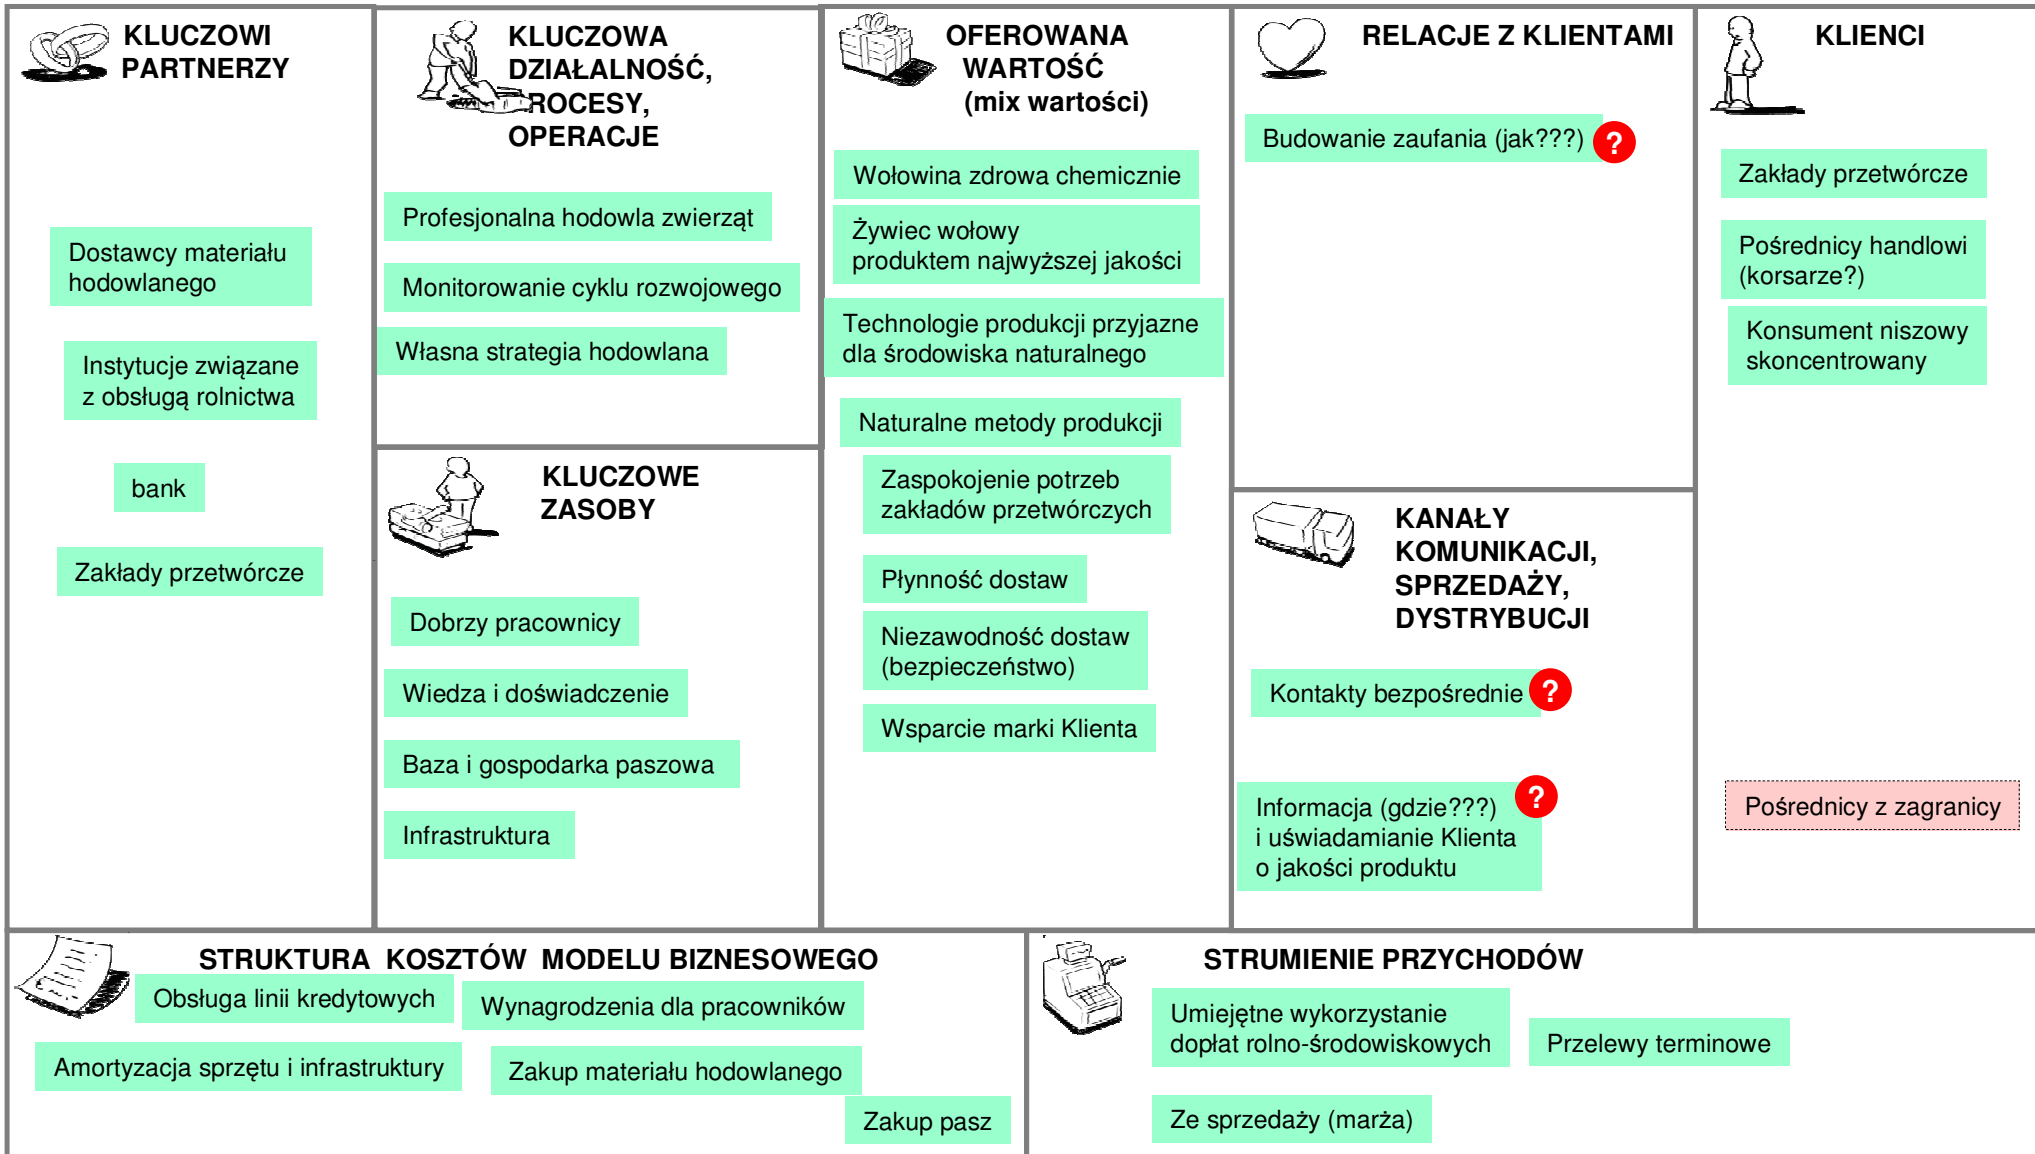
KLUCZOWI PARTNERZY

Dostawcy materiału hodowlanego

Instytucje związane z obsługą rolnictwa

bank

Zakłady przetwórcze

KLUCZOWA DZIAŁALNOŚĆ, PROCESY, OPERACJE

Profesjonalna hodowla zwierząt

Monitorowanie cyklu rozwojowego

Własna strategia hodowlana

KLUCZOWE ZASOBY

Dobrzy pracownicy

Wiedza i doświadczenie

Baza i gospodarka paszowa

Infrastruktura

OFEROWANA WARTOŚĆ (mix wartości)

Wołowina zdrowa chemicznie

Żywiec wołowy produktem najwyższej jakości

Technologie produkcji przyjazne dla środowiska naturalnego

Naturalne metody produkcji

Zaspokojenie potrzeb zakładów przetwórczych

Płynność dostaw

Niezawodność dostaw (bezpieczeństwo)

Wsparcie marki Klienta

RELACJE Z KLIENTAMI

Budowanie zaufania (jak???) ?

KANAŁY KOMUNIKACJI, SPRZEDAŻY, DYSTRYBUCJI

Kontakty bezpośrednie ?

Informacja (gdzie???) i uświadamianie Klienta o jakości produktu ?

KLIENCI

Zakłady przetwórcze

Pośrednicy handlowi (korsarze?)

Konsument niszowy skoncentrowany

Pośrednicy z zagranicy

STRUKTURA KOSZTÓW MODELU BIZNESOWEGO

Obsługa linii kredytowych

Wynagrodzenia dla pracowników

Amortyzacja sprzętu i infrastruktury

Zakup materiału hodowlanego

Zakup pasz

STRUMIENIE PRZYCHODÓW

Umiejętne wykorzystanie dopłat rolno-środowiskowych

Przelewy terminowe

Ze sprzedaży (marża)